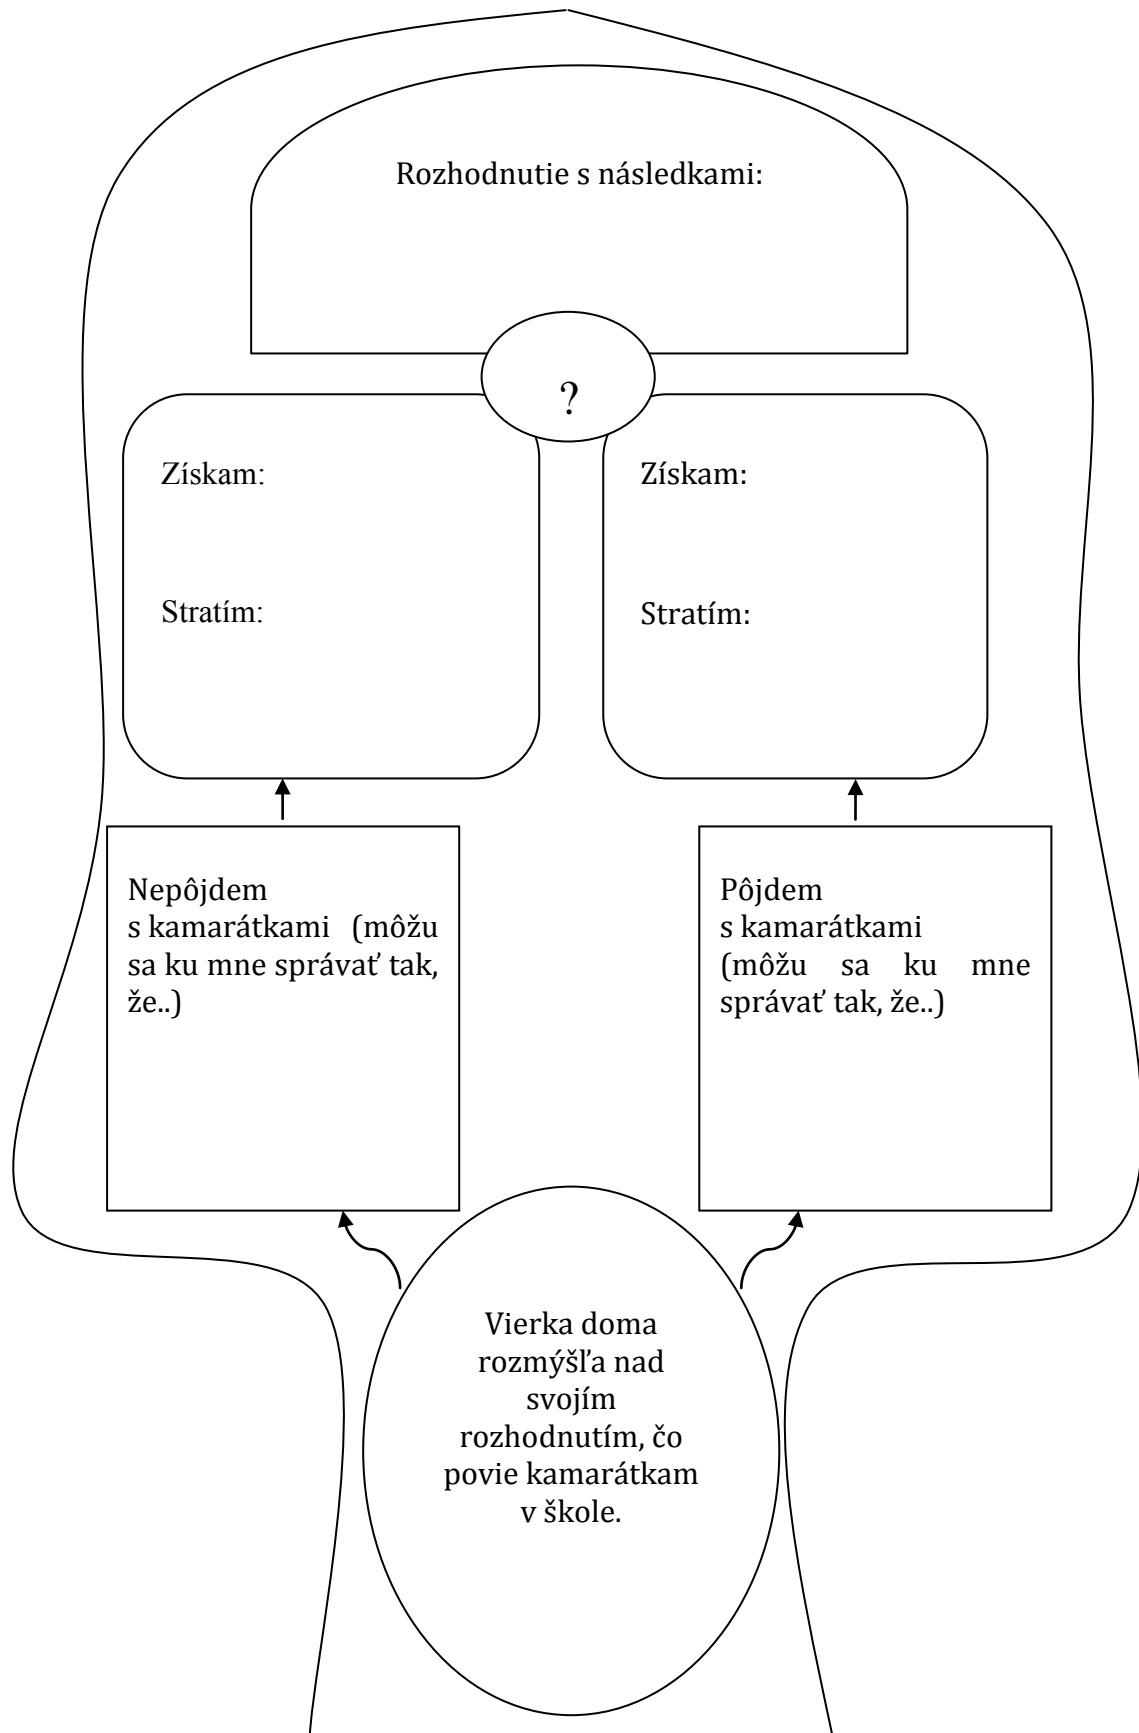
Rozhodnutie s následkami:

?

Získam:

Stratím:

Získam:

Stratím:

Nepôjdem s kamarátkami (môžu sa ku mne správať tak, že..)

Pôjdem s kamarátkami (môžu sa ku mne správať tak, že..)

Vierka doma rozmýšľa nad svojím rozhodnutím, čo povie kamarátkam v škole.